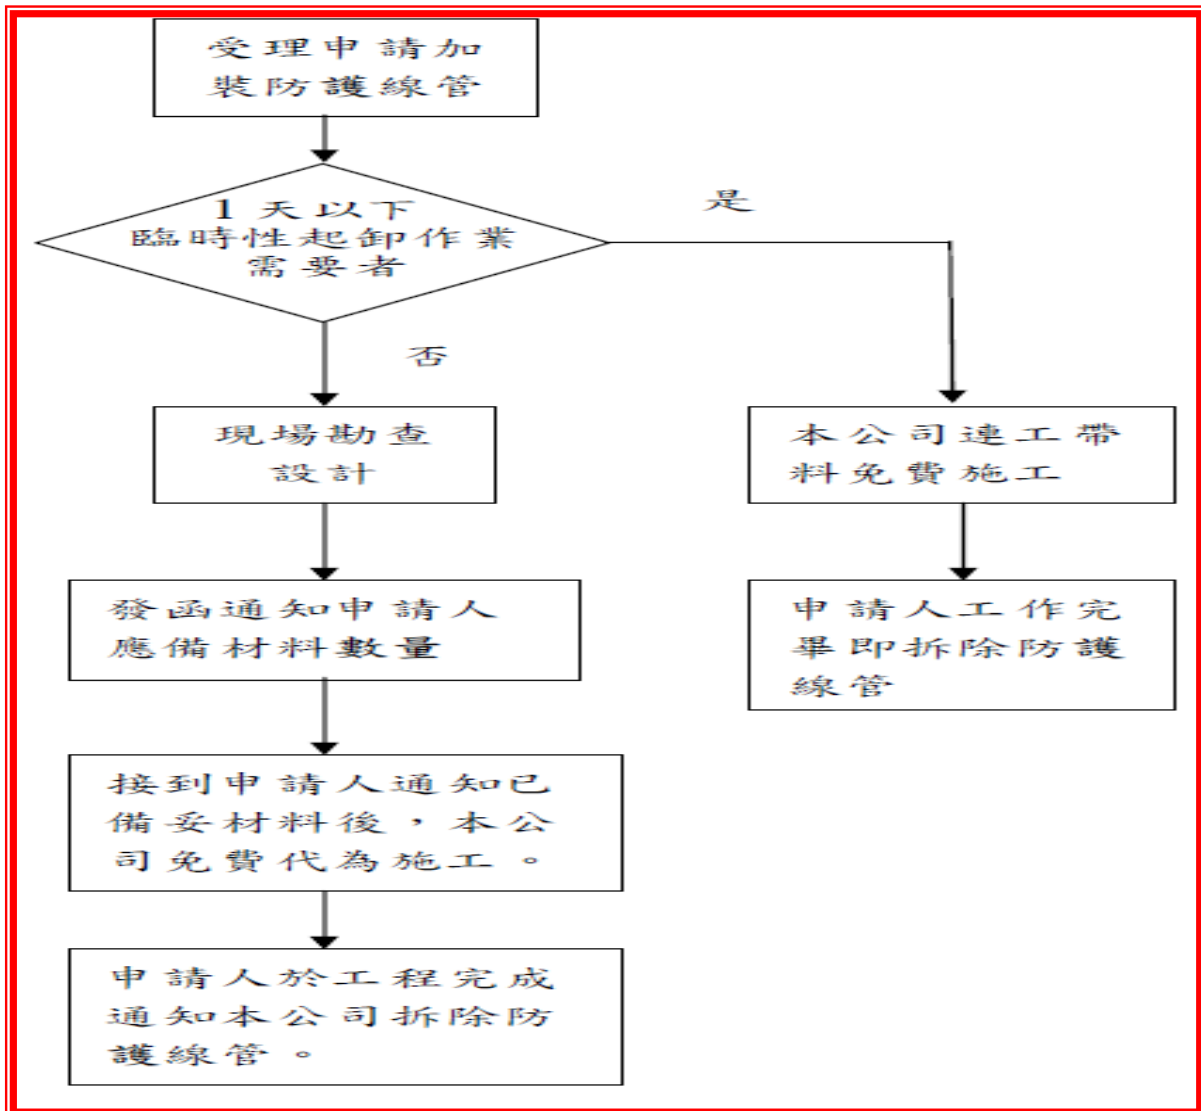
受理申請加裝防護線管

1 天以下
臨時性起卸作業
需要者

是

否

現場勘查
設計

本公司連工帶料免費施工

發函通知申請人應備材料數量

申請人工作完畢即拆除防護線管

接到申請人通知已備妥材料後，本公司免費代為施工。

申請人於工程完成通知本公司拆除防護線管。